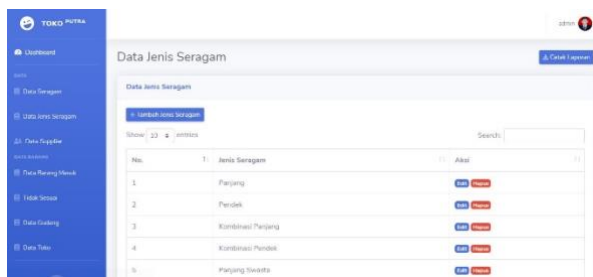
TOKO PUTRA

admin

Dashboard

DATA

Data Seragam

Data Jenis Seragam

Data Supplier

DATA BARANG

Data Barang Masuk

Tidak Sesuai

Data Gudang

Data Toko

Data Jenis Seragam

Cetak Laporan

Data Jenis Seragam

+ Tambah Jenis Seragam

Show 10 entries

Search:

| No. | Jenis Seragam | Aksi |
|---|---|---|
| 1 | Panjang | Edit Hapus |
| 2 | Pendek | Edit Hapus |
| 3 | Kombinasi Panjang | Edit Hapus |
| 4 | Kombinasi Pendek | Edit Hapus |
| 5 | Panjang Swasta | Edit Hapus |